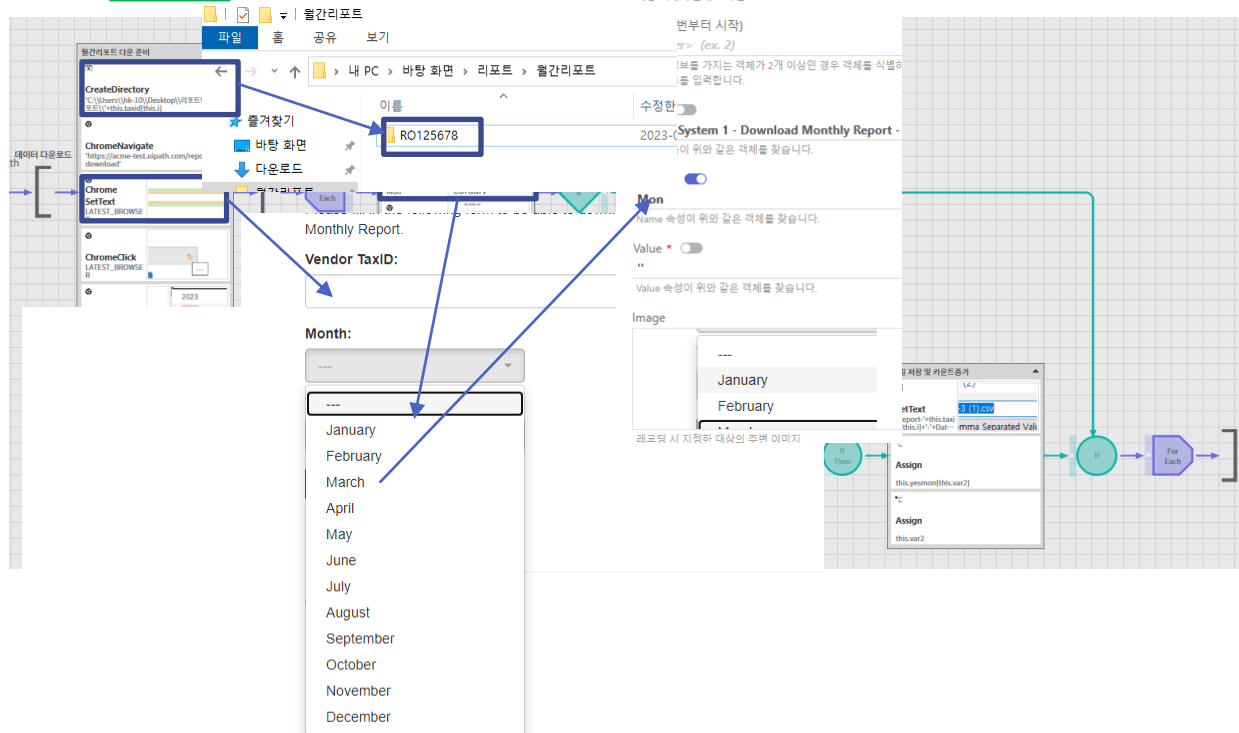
월간리포트
파일 홈 공유 보기
내 PC › 바탕 화면 › 리포트 › 월간리포트
이름
수정한
RO125678
2023-(
즐겨찾기
바탕 화면
다운로드
월간리포트

월간리포트 다운 준비
CreateDirectory
'C:\\Users\\hk-10\\Desktop\\리포트\\월간리포트\\'+this.taxid[this.i]
ChromeNavigate
'https://acme-test.uipath.com/reports/download'
Chrome SetText
LATEST_BROWSER
ChromeClick
LATEST_BROWSER
2023

데이터 다운로드
th

Each

Monthly Report.
Vendor TaxID:
Month:
---
---
January
February
March
April
May
June
July
August
September
October
November
December

번부터 시작)
er> (ex. 2)
보를 가지는 객체가 2개 이상인 경우 객체를 식별하
를 입력합니다.
System 1 - Download Monthly Report -
이 위와 같은 객체를 찾습니다.
Mon
Name 속성이 위와 같은 객체를 찾습니다.
Value *
''
Value 속성이 위와 같은 객체를 찾습니다.
Image
---
January
February
레코딩 시 지정하 대상의 주변 이미지

저장 및 카운트증가
SetText
report-'+this.taxid[this.i]+'-'+Dat
-3 (1).csv
mma Separated Valu
If Then
Assign
this.yesmon[this.var2]
Assign
this.var2
If
For Each